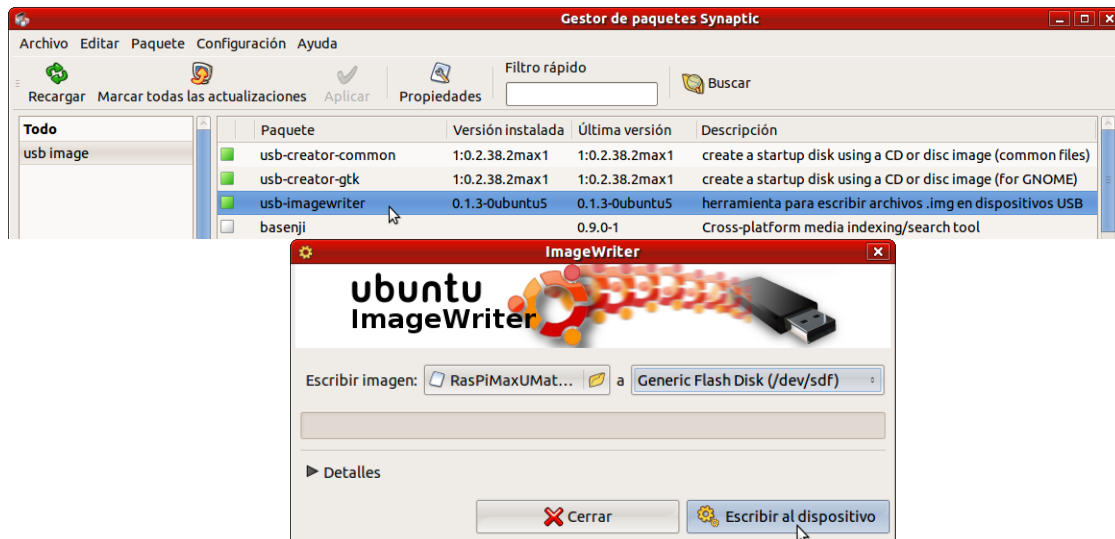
Gestor de paquetes Synaptic

Archivo Editar Paquete Configuración Ayuda

Recargar Marcar todas las actualizaciones Aplicar Propiedades Filtro rápido Buscar

Todo
usb image

| Paquete | Versión instalada | Última versión | Descripción |
|---|---|---|---|
| usb-creator-common | 1:0.2.38.2max1 | 1:0.2.38.2max1 | create a startup disk using a CD or disc image (common files) |
| usb-creator-gtk | 1:0.2.38.2max1 | 1:0.2.38.2max1 | create a startup disk using a CD or disc image (for GNOME) |
| usb-imagewriter | 0.1.3-0ubuntu5 | 0.1.3-0ubuntu5 | herramienta para escribir archivos .img en dispositivos USB |
| basenji | | 0.9.0-1 | Cross-platform media indexing/search tool |

ImageWriter

ubuntu
ImageWriter

Escribir imagen: RasPiMaxUMat... a Generic Flash Disk (/dev/sdf)

Detalles

Cerrar Escribir al dispositivo